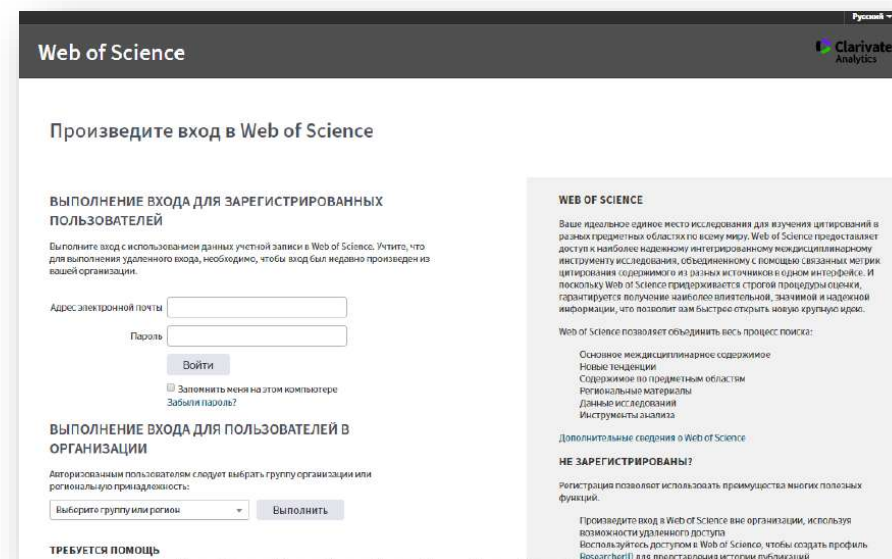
Русский

Web of Science

Clarivate Analytics

Произведите вход в Web of Science

ВЫПОЛНЕНИЕ ВХОДА ДЛЯ ЗАРЕГИСТРИРОВАННЫХ ПОЛЬЗОВАТЕЛЕЙ

Выполните вход с использованием данных учетной записи в Web of Science. Учтите, что для выполнения удаленного входа, необходимо, чтобы вход был недавно произведен из вашей организации.

Адрес электронной почты

Пароль

Войти

Запомнить меня на этом компьютере
Забыли пароль?

ВЫПОЛНЕНИЕ ВХОДА ДЛЯ ПОЛЬЗОВАТЕЛЕЙ В ОРГАНИЗАЦИИ

Авторизованным пользователям следует выбрать группу организации или региональную принадлежность:

Выберите группу или регион

Выполнить

ТРЕБУЕТСЯ ПОМОЩЬ

WEB OF SCIENCE

Ваше идеальное единое место исследования для изучения цитирований в разных предметных областях по всему миру. Web of Science предоставляет доступ к наиболее надежному интегрированному междисциплинарному инструменту исследования, объединенному с помощью связанных метрик цитирования содержимого из разных источников в одном интерфейсе. И поскольку Web of Science придерживается строгой процедуры оценки, гарантируется получение наиболее влиятельной, значимой и надежной информации, что позволит вам быстрее открыть новую крупную идею.

Web of Science позволяет объединить весь процесс поиска:

Основное междисциплинарное содержимое
Новые тенденции
Содержимое по предметным областям
Региональные материалы
Данные исследований
Инструменты анализа

Дополнительные сведения о Web of Science

НЕ ЗАРЕГИСТРИРОВАНЫ?

Регистрация позволяет использовать преимущества многих полезных функций.

Произведите вход в Web of Science вне организации, используя возможности удаленного доступа
Воспользуйтесь доступом в Web of Science, чтобы создать профиль ResearcherID для представления истории публикаций